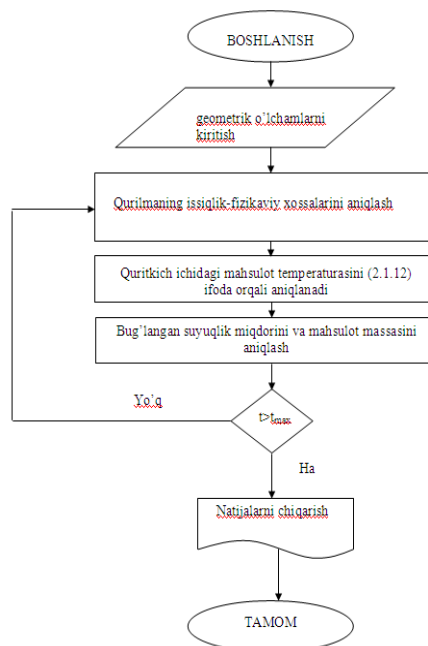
BOSHLANISH

geometrik o'lchamlarni kiritish

Qurilmaning issiqlik-fizikaviy xossalarini aniqlash

Quritkich ichidagi mahsulot temperaturasini (2.1.12) ifoda orqali aniqlanadi

Bug'langan suyuqlik miqdorini va mahsulot massasini aniqlash

Yo'q

$t > t_{max}$

Ha

Natijalarni chiqarish

TAMOM